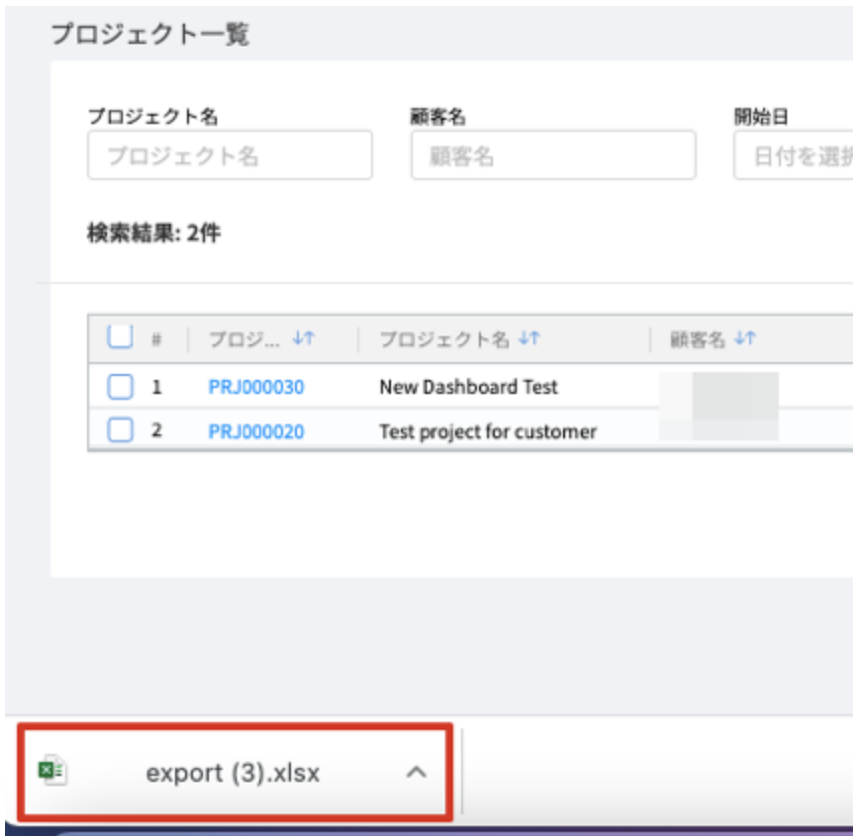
プロジェクト一覧

プロジェクト名
プロジェクト名

顧客名
顧客名

開始日
日付を選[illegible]

検索結果: 2件

| # | プロジ... | プロジェクト名 | 顧客名 |
|---|---|---|---|
| 1 | PRJ000030 | New Dashboard Test | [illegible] |
| 2 | PRJ000020 | Test project for customer | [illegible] |

export (3).xlsx